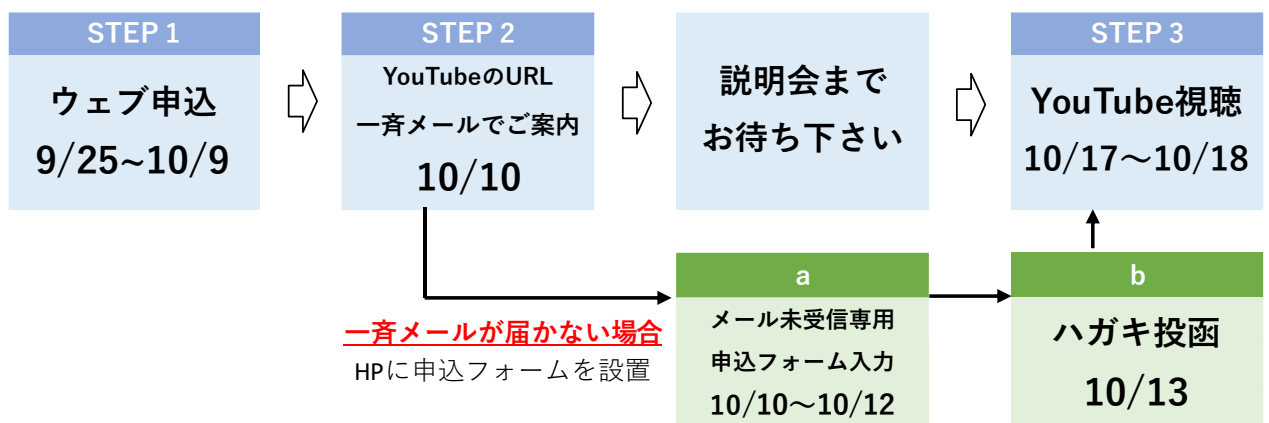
STEP 1
ウェブ申込
9/25~10/9

STEP 2
YouTubeのURL
一斉メールでご案内
10/10

説明会まで
お待ち下さい

STEP 3
YouTube視聴
10/17～10/18

一斉メールが届かない場合
HPに申込フォームを設置

a
メール未受信専用
申込フォーム入力
10/10～10/12

b
ハガキ投函
10/13